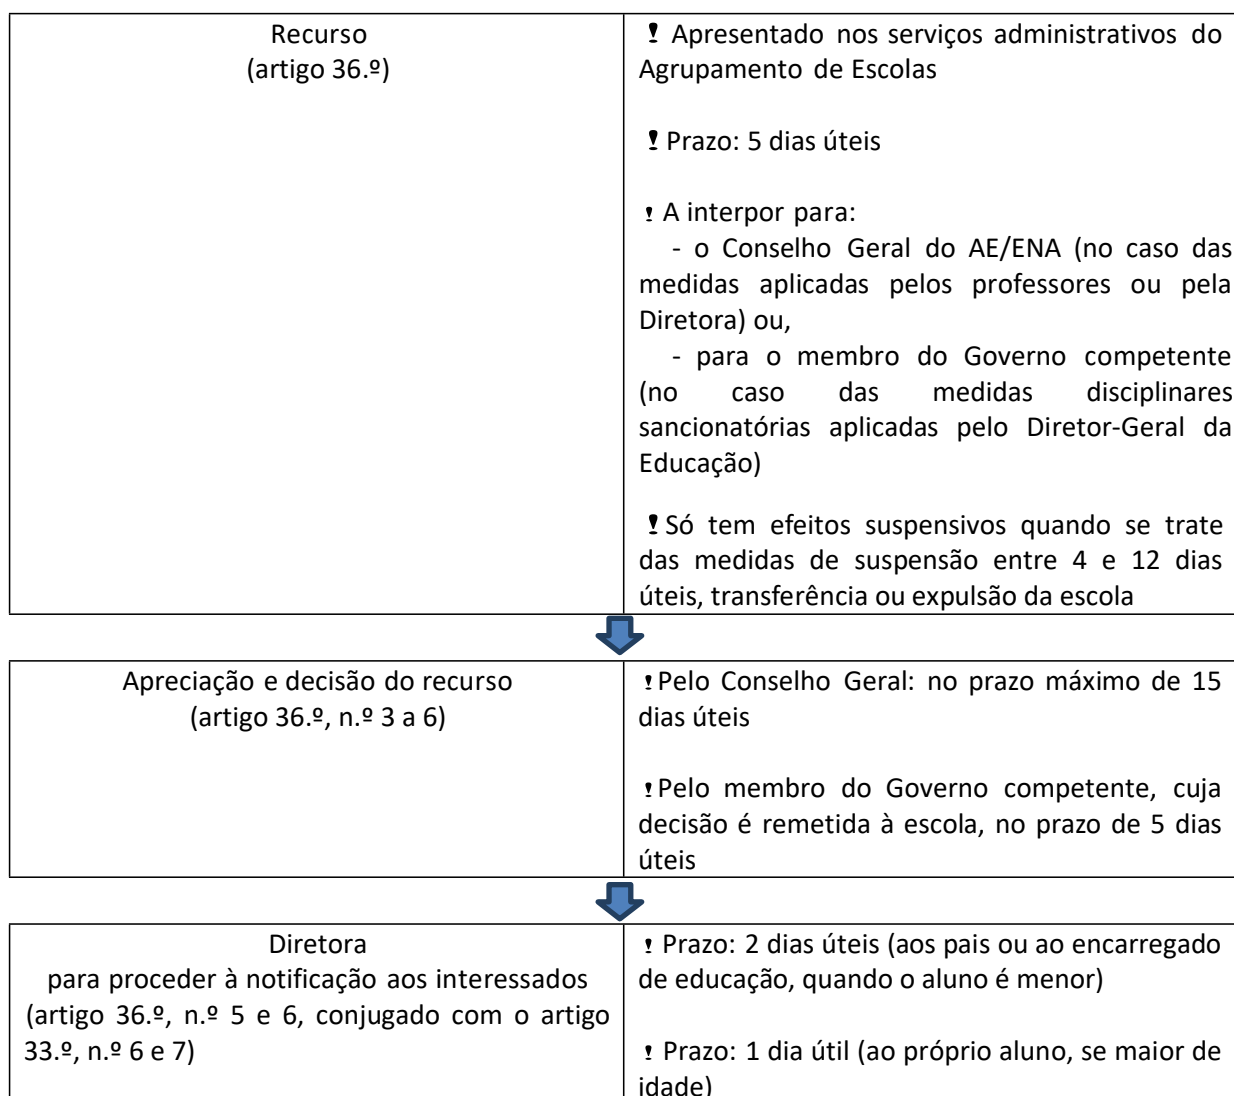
| Recurso<br>(artigo 36.º) | ! Apresentado nos serviços administrativos do Agrupamento de Escolas<br><br>! Prazo: 5 dias úteis<br><br>! A interpor para:<br>- o Conselho Geral do AE/ENA (no caso das medidas aplicadas pelos professores ou pela Diretora) ou,<br>- para o membro do Governo competente (no caso das medidas disciplinares sancionatórias aplicadas pelo Diretor-Geral da Educação)<br><br>! Só tem efeitos suspensivos quando se trate das medidas de suspensão entre 4 e 12 dias úteis, transferência ou expulsão da escola |
|---|---|

| Apreciação e decisão do recurso<br>(artigo 36.º, n.º 3 a 6) | ! Pelo Conselho Geral: no prazo máximo de 15 dias úteis<br><br>! Pelo membro do Governo competente, cuja decisão é remetida à escola, no prazo de 5 dias úteis |
|---|---|

| Diretora<br>para proceder à notificação aos interessados<br>(artigo 36.º, n.º 5 e 6, conjugado com o artigo 33.º, n.º 6 e 7) | ! Prazo: 2 dias úteis (aos pais ou ao encarregado de educação, quando o aluno é menor)<br><br>! Prazo: 1 dia útil (ao próprio aluno, se maior de idade) |
|---|---|